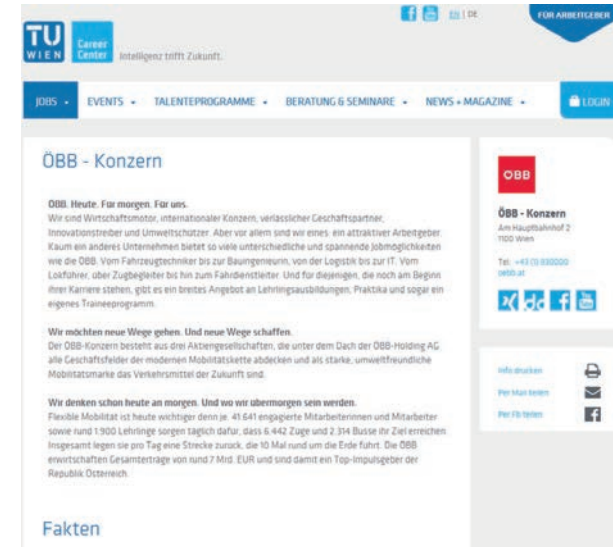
TU WIEN Career Center Intelligenz trifft Zukunft.

EN | DE

FÜR ARBEITGEBER

JOBS · EVENTS · TALENTEPROGRAMME · BERATUNG & SEMINARE · NEWS + MAGAZINE · LOGIN

ÖBB - Konzern

ÖBB. Heute. Für morgen. Für uns.
Wir sind Wirtschaftsmotor, internationaler Konzern, verlässlicher Geschäftspartner, Innovationstreiber und Umweltschützer. Aber vor allem sind wir eines: ein attraktiver Arbeitgeber. Kaum ein anderes Unternehmen bietet so viele unterschiedliche und spannende Jobmöglichkeiten wie die ÖBB. Vom Fahrzeugtechniker bis zur Bauingenieurin, von der Logistik bis zur IT. Vom Lokführer, über Zugbegleiter bis hin zum Fahrdienstleiter. Und für diejenigen, die noch am Beginn ihrer Karriere stehen, gibt es ein breites Angebot an Lehrlingsausbildungen, Praktika und sogar ein eigenes Traineeprogramm.

Wir möchten neue Wege gehen. Und neue Wege schaffen.
Der ÖBB-Konzern besteht aus drei Aktiengesellschaften, die unter dem Dach der ÖBB-Holding AG alle Geschäftsfelder der modernen Mobilitätskette abdecken und als starke, umweltfreundliche Mobilitätsmarke das Verkehrsmittel der Zukunft sind.

Wir denken schon heute an morgen. Und wo wir übermorgen sein werden.
Flexible Mobilität ist heute wichtiger denn je. 41.641 engagierte Mitarbeiterinnen und Mitarbeiter sowie rund 1.900 Lehrlinge sorgen täglich dafür, dass 6.442 Züge und 2.314 Busse ihr Ziel erreichen. Insgesamt legen sie pro Tag eine Strecke zurück, die 10 Mal rund um die Erde führt. Die ÖBB erwirtschaften Gesamterträge von rund 7 Mrd. EUR und sind damit ein Top-Impulsgeber der Republik Österreich.

Fakten

ÖBB

ÖBB - Konzern
Am Hauptbahnhof 2
1100 Wien

Tel.: +43 (0) 930000
oebb.at

Info drucken
Per Mail teilen
Per FB teilen